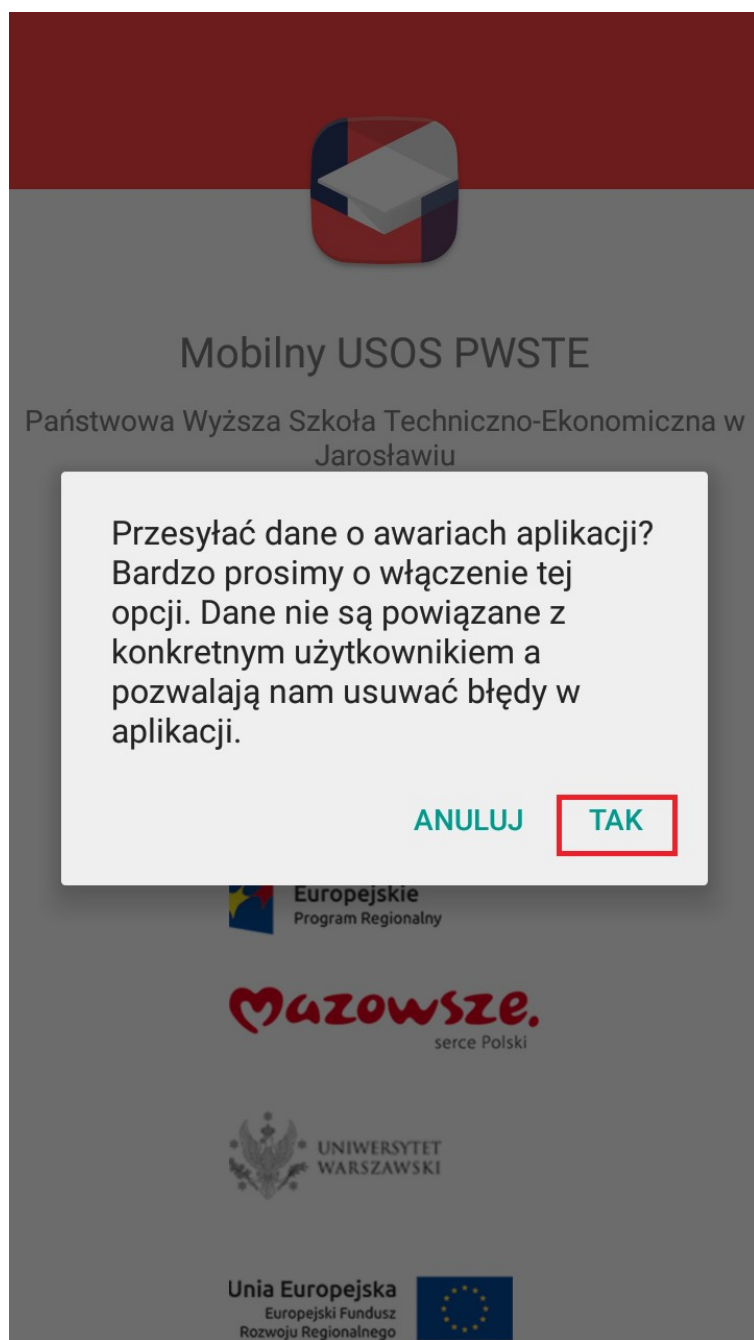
Mobilny USOS PWSTE

Państwowa Wyższa Szkoła Techniczno-Ekonomiczna w Jarosławiu

Przesyłać dane o awariach aplikacji? Bardzo prosimy o włączenie tej opcji. Dane nie są powiązane z konkretnym użytkownikiem a pozwalają nam usuwać błędy w aplikacji.

ANULUJ TAK

Europejskie
Program Regionalny

Mazowsze.
serce Polski

UNIWERSYTET WARSZAWSKI

Unia Europejska
Europejski Fundusz Rozwoju Regionalnego